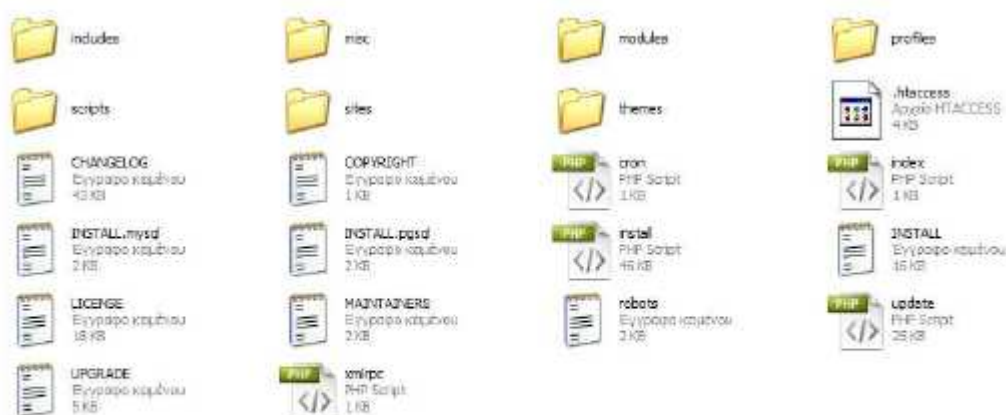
includes

misc

modules

profiles

scripts

sites

themes

.htaccess
Αρχείο HTACCESS
4 KB

CHANGELOG
Έγγραφο κειμένου
43 KB

COPYRIGHT
Έγγραφο κειμένου
1 KB

PHP
cron
PHP Script
1 KB

PHP
index
PHP Script
1 KB

INSTALL.mysql
Έγγραφο κειμένου
2 KB

INSTALL.pgsql
Έγγραφο κειμένου
2 KB

PHP
install
PHP Script
46 KB

INSTALL
Έγγραφο κειμένου
16 KB

LICENSE
Έγγραφο κειμένου
18 KB

MAINTAINERS
Έγγραφο κειμένου
2 KB

robots
Έγγραφο κειμένου
2 KB

PHP
update
PHP Script
25 KB

UPGRADE
Έγγραφο κειμένου
5 KB

PHP
xmlrpc
PHP Script
1 KB